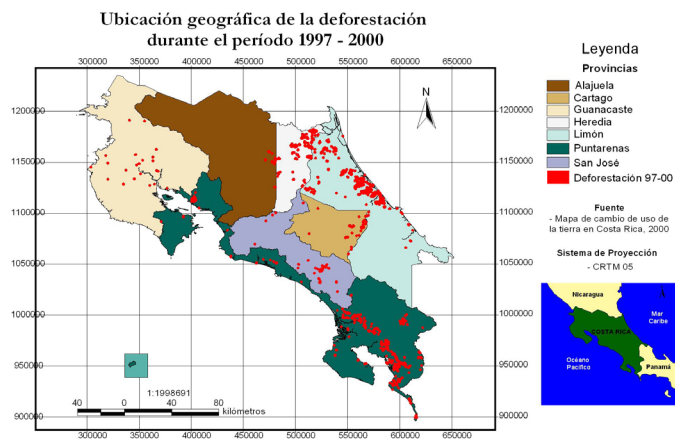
Ubicación geográfica de la deforestación durante el período 1997 - 2000

300000 350000 400000 450000 500000 550000 600000 650000

1200000
1150000
1100000
1050000
1000000
950000
900000

1200000
1150000
1100000
1050000
1000000
950000
900000

N

1:1998691

40 0 40 80 kilometros

300000 350000 400000 450000 500000 550000 600000 650000

Leyenda

Provincias

Alajuela
Cartago
Guanacaste
Heredia
Limón
Puntarenas
San José
Deforestación 97-00

Fuente
- Mapa de cambio de uso de la tierra en Costa Rica, 2000

Sistema de Proyección
- CRTM 05

Nicaragua
Mar Caribe
COSTA RICA
Océano Pacífico
Panamá